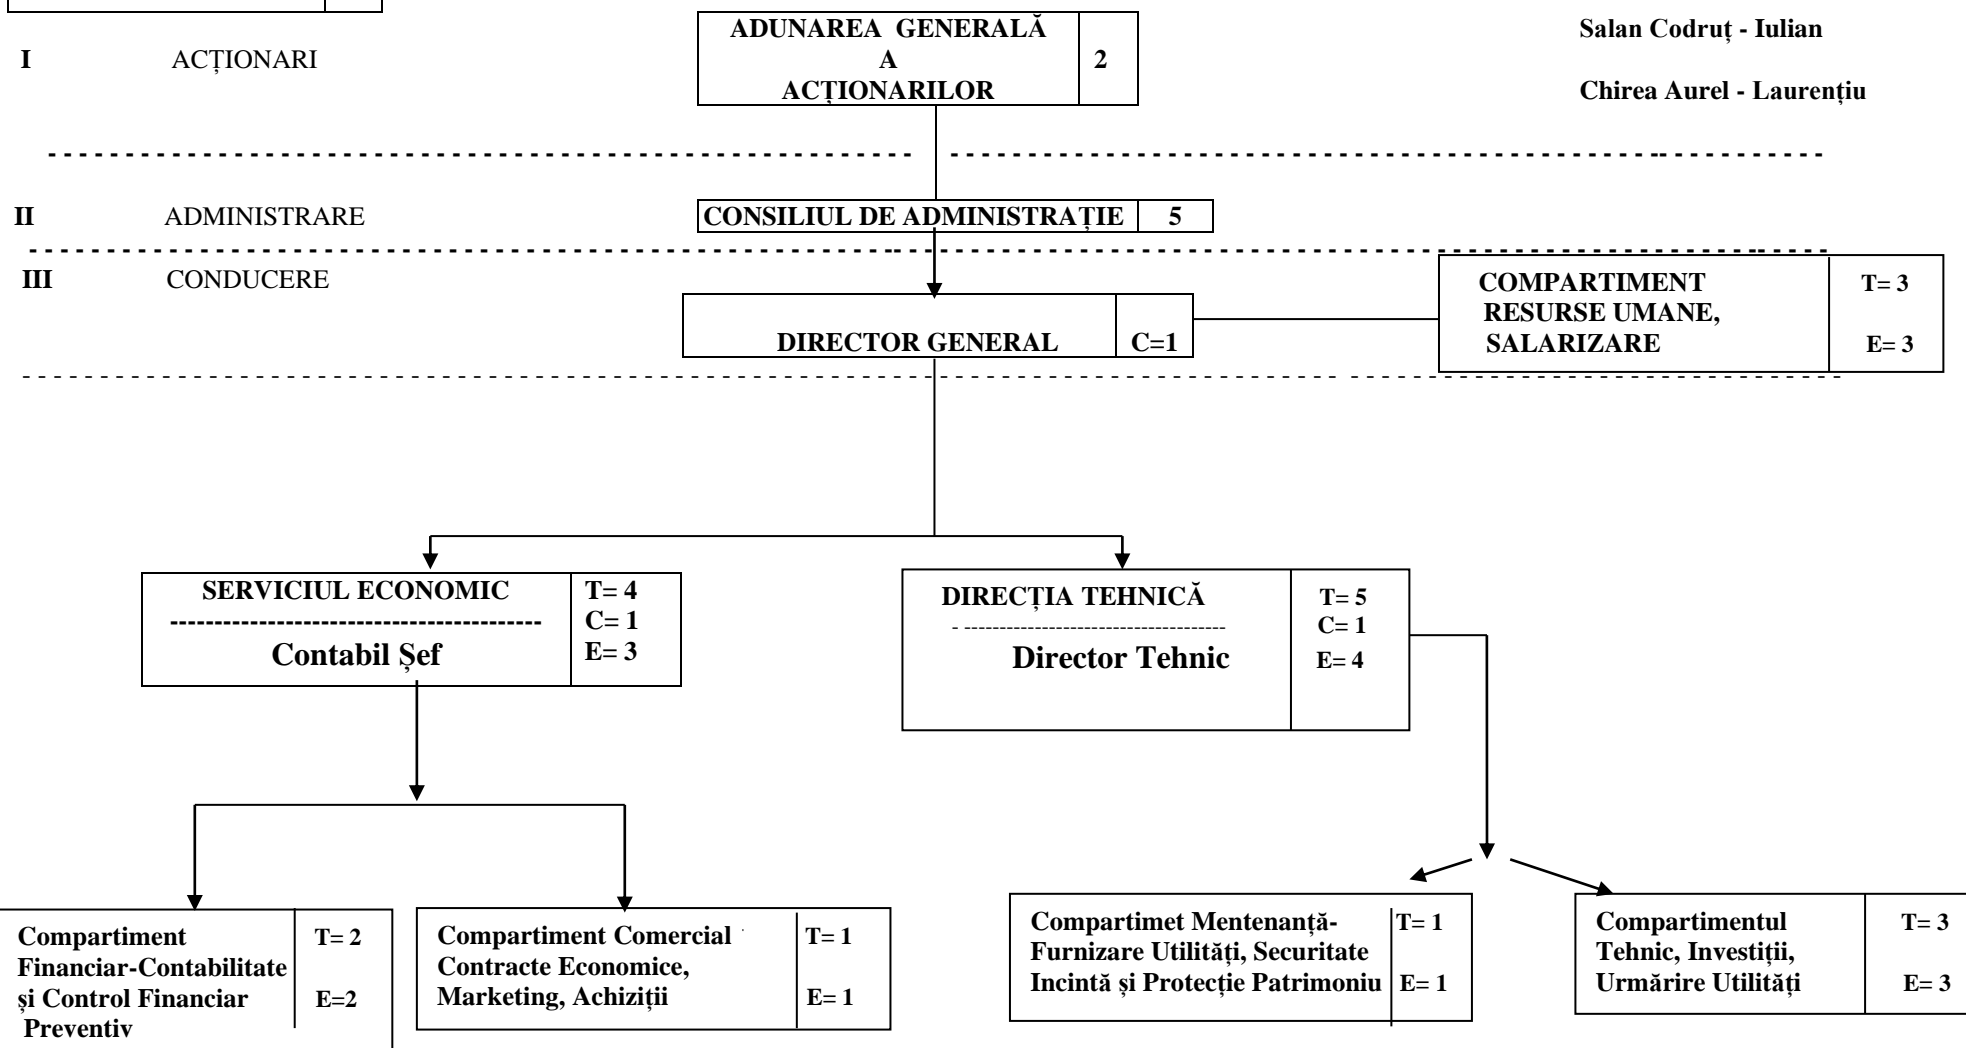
I ACȚIONARI

ADUNAREA GENERALĂ A ACȚIONARILOR 2

Salan Codruț - Iulian

Chirea Aurel - Laurențiu

II ADMINISTRARE

CONSILIUL DE ADMINISTRAȚIE 5

III CONDUCERE

DIRECTOR GENERAL C=1

COMPARTIMENT RESURSE UMANE, SALARIZARE T= 3 E= 3

SERVICIUL ECONOMIC
Contabil Șef
T= 4 C= 1 E= 3

DIRECȚIA TEHNICĂ
Director Tehnic
T= 5 C= 1 E= 4

Compartiment Financiar-Contabilitate și Control Financiar Preventiv T= 2 E=2

Compartiment Comercial Contracte Economice, Marketing, Achiziții T= 1 E= 1

Compartimet Mentenanță-Furnizare Utilități, Securitate Incintă și Protecție Patrimoniu T= 1 E= 1

Compartimentul Tehnic, Investiții, Urmărire Utilități T= 3 E= 3